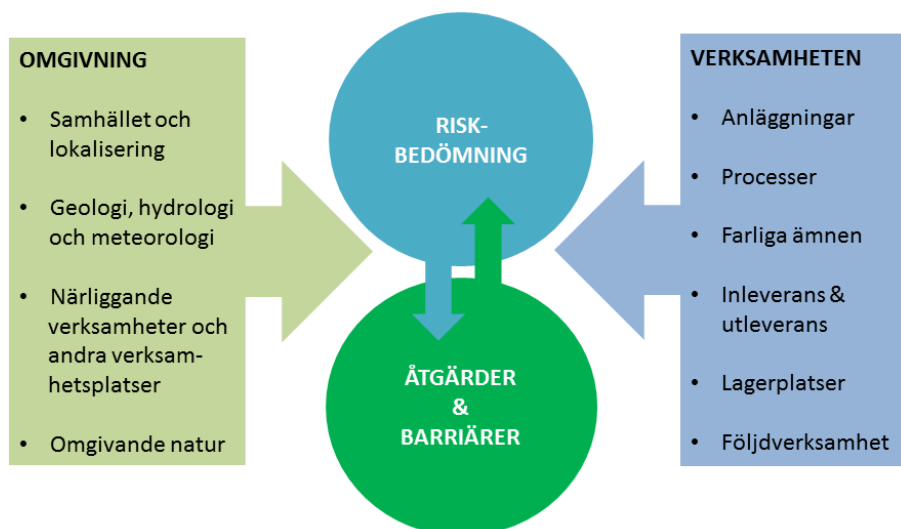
OMGIVNING

- Samhället och lokalisering
- Geologi, hydrologi och meteorologi
- Närliggande verksamheter och andra verksamhetsplatser
- Omgivande natur

RISK-BEDÖMNING

ÅTGÄRDER & BARRIÄRER

VERKSAMHETEN

- Anläggningar
- Processer
- Farliga ämnen
- Inleverans & utleverans
- Lagerplatser
- Följdverksamhet